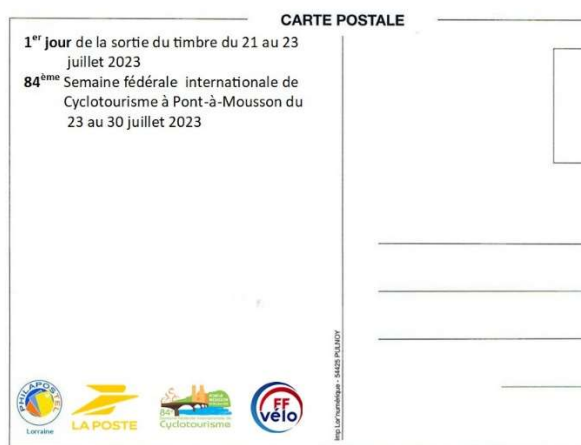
CARTE POSTALE

1$^{er}$ jour de la sortie du timbre du 21 au 23 juillet 2023
84$^{ème}$ Semaine fédérale internationale de Cyclotourisme à Pont-à-Mousson du 23 au 30 juillet 2023

PHILAPOSTE Lorraine

LA POSTE

84 Cyclotourisme

FF vélo

Imp Lor'numérique - 54425 PULNOY